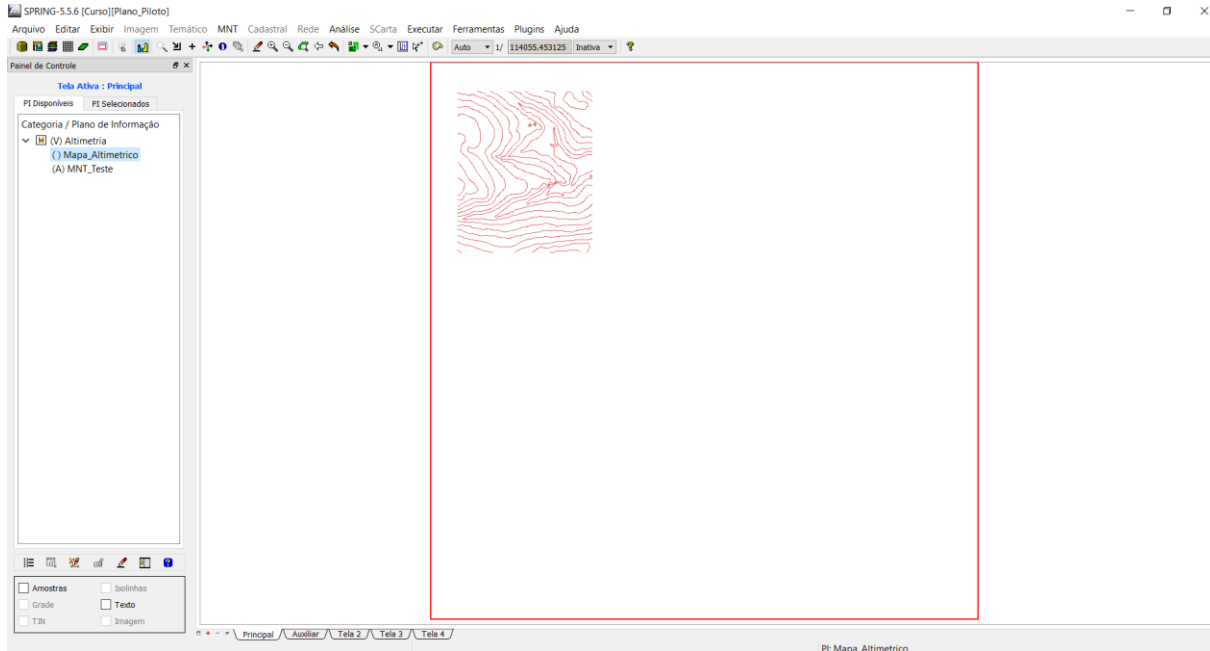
SPRING-5.5.6 [Curso][Plano_Piloto]

Arquivo Editar Exibir Imagem Temático MNT Cadastral Rede Análise SCarta Executar Ferramentas Plugins Ajuda

Auto 1/ 114055.453125 Inativa

Painel de Controle

Tela Ativa : Principal

PI Disponíveis PI Selecionados

Categoria / Plano de Informação
(V) Altimetria
( ) Mapa_Altimetrico
(A) MNT_Teste

Amostras
Isolinhas
Grade
Texto
TIN
Imagem

Principal Auxiliar Tela 2 Tela 3 Tela 4

PI: Mapa_Altimetrico